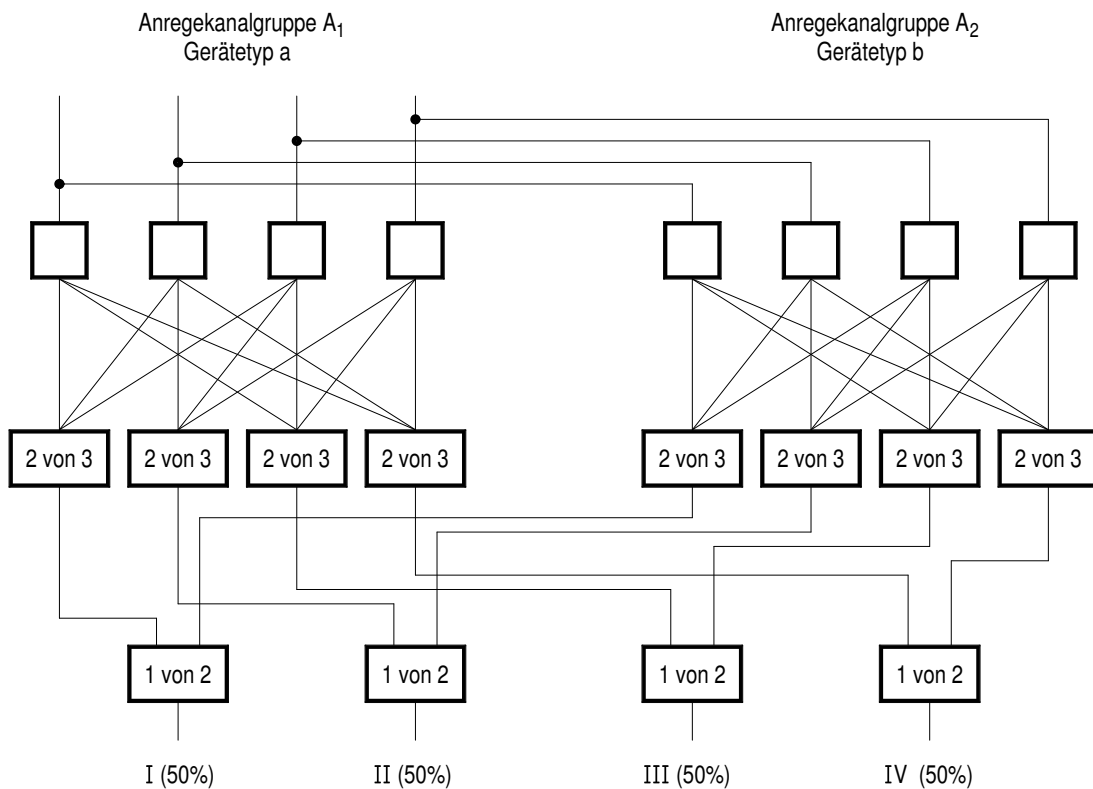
Anregekanalgruppe $A_1$
Gerätetyp a

Anregekanalgruppe $A_2$
Gerätetyp b

2 von 3
2 von 3
2 von 3
2 von 3
2 von 3
2 von 3
2 von 3
2 von 3

1 von 2
1 von 2
1 von 2
1 von 2

I (50%)
II (50%)
III (50%)
IV (50%)